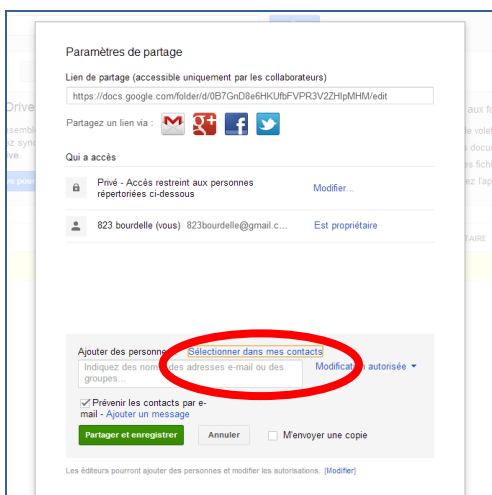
Paramètres de partage

Lien de partage (accessible uniquement par les collaborateurs)

https://docs.google.com/folder/d/0B7GnD8e6HKUfbFVPR3V2ZHIpMHM/edit

Partagez un lien via :

Qui a accès

Privé - Accès restreint aux personnes répertoriées ci-dessous

Modifier...

823 bourdelle (vous) 823bourdelle@gmail.c...

Est propriétaire

Ajouter des personnes : Sélectionner dans mes contacts

Indiquez des noms, des adresses e-mail ou des groupes...

Modification autorisée

Prévenir les contacts par e-mail - Ajouter un message

Partager et enregistrer

Annuler

M'envoyer une copie

Les éditeurs pourront ajouter des personnes et modifier les autorisations. [Modifier]